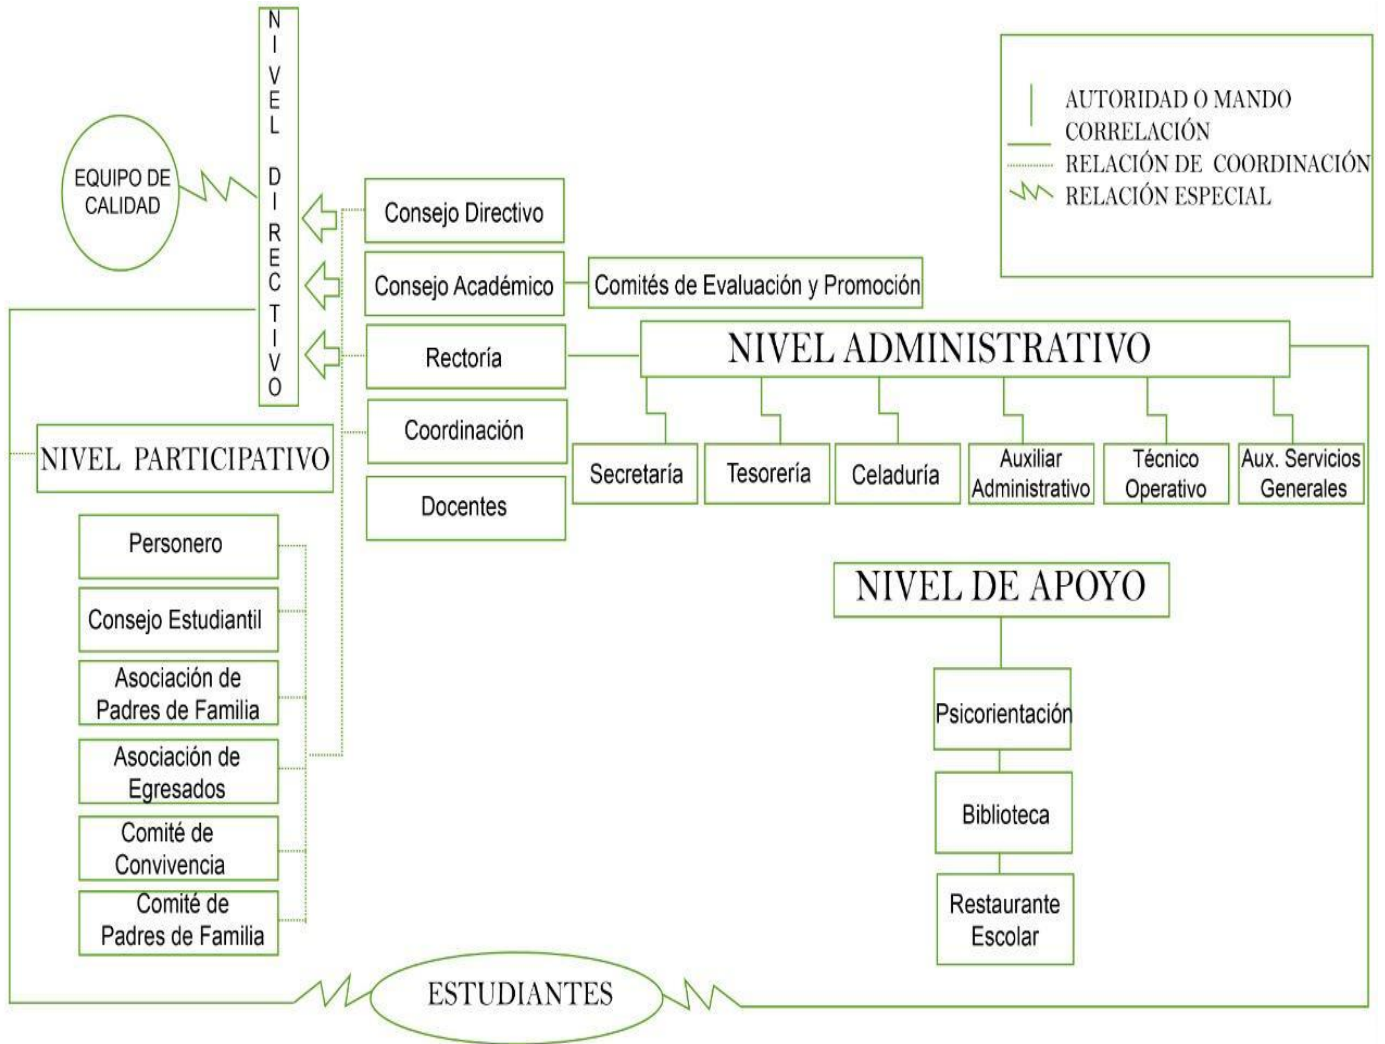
NIVEL DIRECTIVO

EQUIPO DE CALIDAD

AUTORIDAD O MANDO
CORRELACIÓN
RELACIÓN DE COORDINACIÓN
RELACIÓN ESPECIAL

Consejo Directivo

Consejo Académico

Comités de Evaluación y Promoción

Rectoría

NIVEL ADMINISTRATIVO

Coordinación

Docentes

Secretaría

Tesorería

Celaduría

Auxiliar Administrativo

Técnico Operativo

Aux. Servicios Generales

NIVEL PARTICIPATIVO

Personero

Consejo Estudiantil

Asociación de Padres de Familia

Asociación de Egresados

Comité de Convivencia

Comité de Padres de Familia

NIVEL DE APOYO

Psicorientación

Biblioteca

Restaurante Escolar

ESTUDIANTES